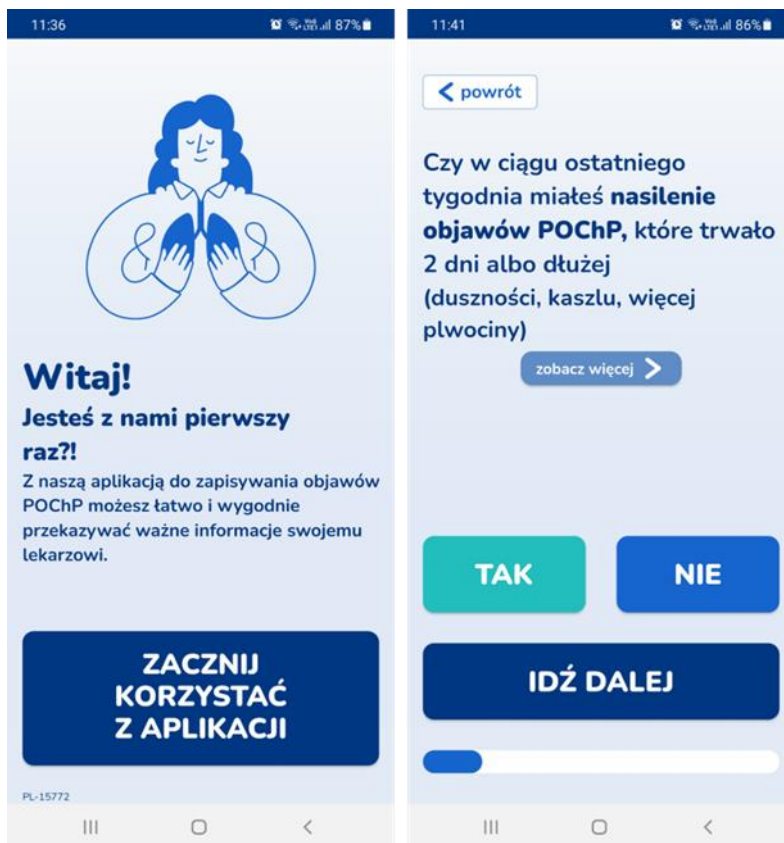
11:36 87%

Witaj!

Jesteś z nami pierwszy raz?!

Z naszą aplikacją do zapisywania objawów POChP możesz łatwo i wygodnie przekazywać ważne informacje swojemu lekarzowi.

ZACZNIJ KORZYSTAĆ Z APLIKACJI

PL-15772

11:41 86%

powrót

Czy w ciągu ostatniego tygodnia miałeś **nasilenie objawów POChP,** które trwało 2 dni albo dłużej (duszności, kaszlu, więcej plwociny)

zobacz więcej

TAK

NIE

IDŹ DALEJ